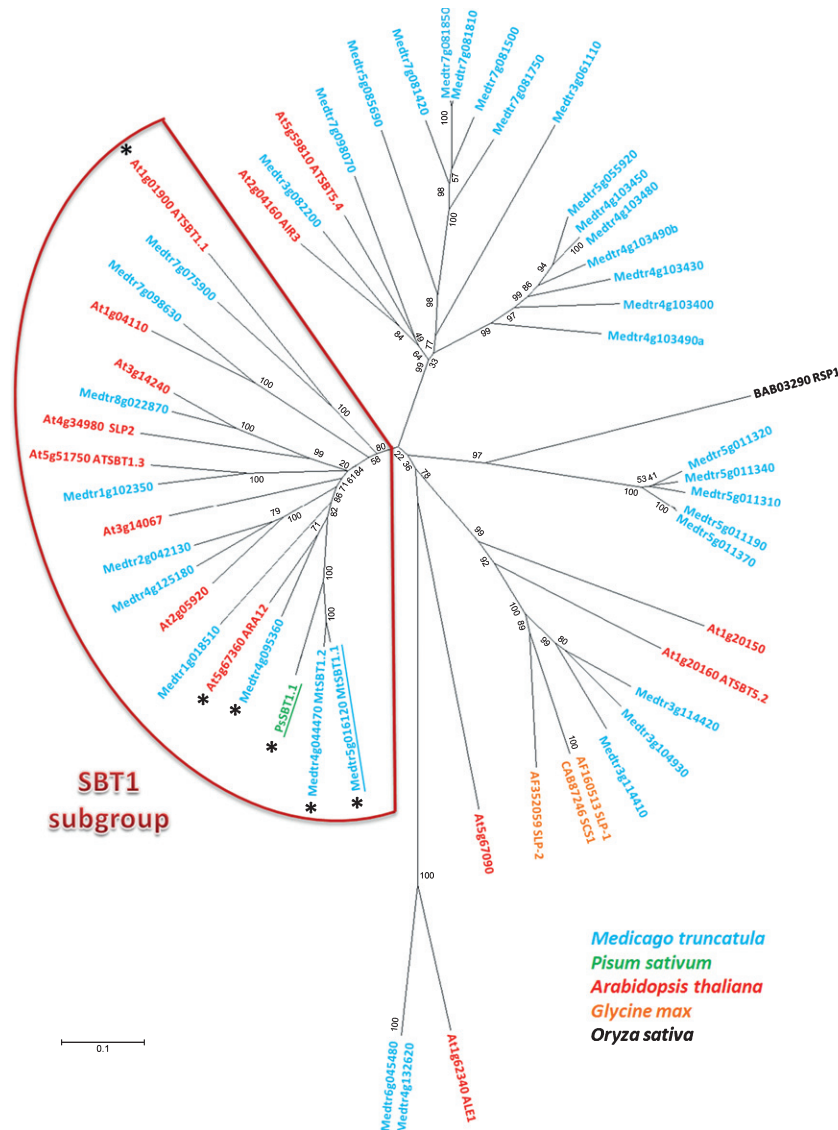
Medtr7g081850
Medtr7g081810
Medtr7g081500
Medtr7g081420
Medtr7g081750
Medtr5g085690
Medtr3g061110
Medtr7g098070
100
At5g59810 ATSBT5.4
57
Medtr3g082200
98
Medtr5g055920
At2g04160 AIR3
100
Medtr4g103450
Medtr4g103480
94
100
Medtr4g103490b
*
At1g01900 ATSBT1.1
Medtr4g103430
99
86
98
Medtr7g075900
97
Medtr4g103400
Medtr7g098630
84
40
77
99
Medtr4g103490a
At1g04110
64
99
33
100
BAB03290 RSP1
At3g14240
100
Medtr8g022870
100
80
At4g34980 SLP2
99
22
36
97
Medtr5g011320
20
58
78
At5g51750 ATSBT1.3
Medtr5g011340
100
53
41
6184
Medtr1g102350
71
Medtr5g011310
100
100
At3g14067
79
66
Medtr5g011190
100
Medtr5g011370
Medtr2g042130
82
99
71
Medtr4g125180
100
92
At2g05920
At1g20150
100
100
89
90
Medtr1g018510
99
At1g20160 ATSBT5.2
At5g67360 ARA12
Medtr4g095360
*
PsSBT1.1
Medtr3g114420
*
Medtr4g044470 MtSBT1.2
Medtr5g016120 MtSBT1.1
100
Medtr3g104930
*
SBT1 subgroup
*
*
AF160513 SLP-1
CAB87246 SCS1
Medtr3g114410
AF352059 SLP-2
At5g67090
100
Medicago truncatula
Pisum sativum
Arabidopsis thaliana
Glycine max
Oryza sativa
0.1
100
Medtr6g045480
Medtr4g132620
At1g62340 ALE1